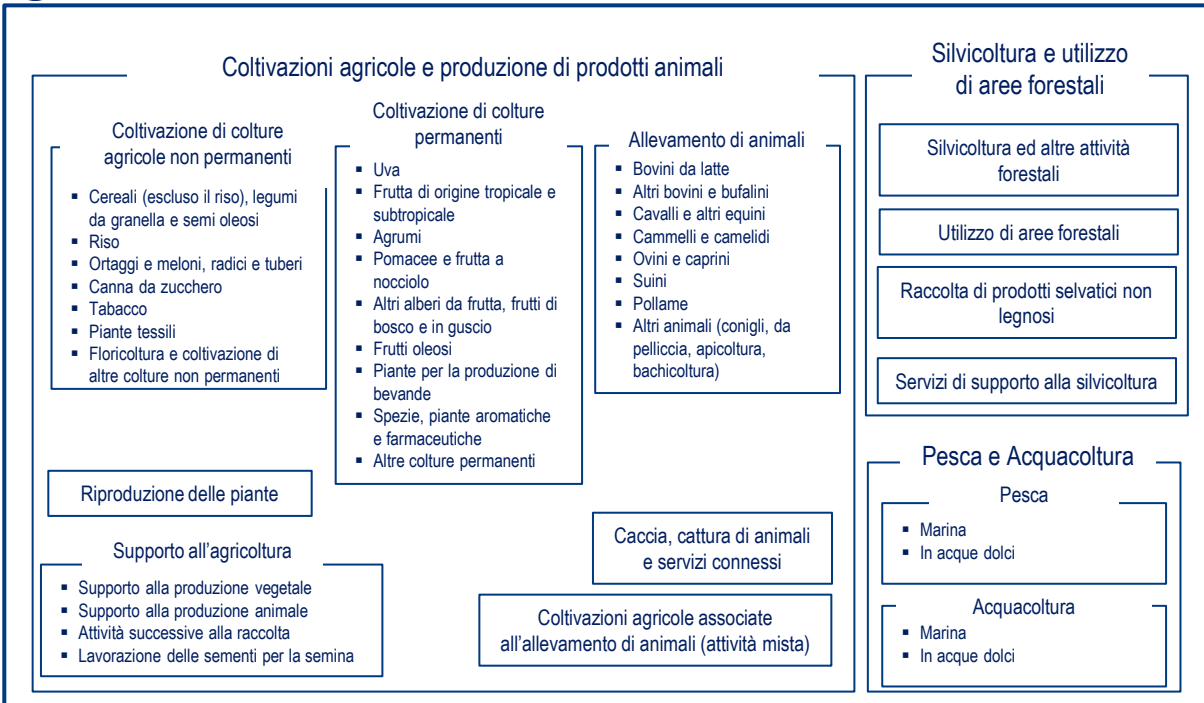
Coltivazioni agricole e produzione di prodotti animali

Coltivazione di colture agricole non permanenti

- Cereali (escluso il riso), legumi da granella e semi oleosi
- Riso
- Ortaggi e meloni, radici e tuberi
- Canna da zucchero
- Tabacco
- Piante tessili
- Floricoltura e coltivazione di altre colture non permanenti

Coltivazione di colture permanenti

- Uva
- Frutta di origine tropicale e subtropicale
- Agrumi
- Pomacee e frutta a nocciolo
- Altri alberi da frutta, frutti di bosco e in guscio
- Frutti oleosi
- Piante per la produzione di bevande
- Spezie, piante aromatiche e farmaceutiche
- Altre colture permanenti

Allevamento di animali

- Bovini da latte
- Altri bovini e bufalini
- Cavalli e altri equini
- Cammelli e camelidi
- Ovini e caprini
- Suini
- Pollame
- Altri animali (conigli, da pelliccia, apicoltura, bachicoltura)

Riproduzione delle piante

Supporto all'agricoltura

- Supporto alla produzione vegetale
- Supporto alla produzione animale
- Attività successive alla raccolta
- Lavorazione delle sementi per la semina

Caccia, cattura di animali e servizi connessi

Coltivazioni agricole associate all'allevamento di animali (attività mista)

Silvicoltura e utilizzo di aree forestali

Silvicoltura ed altre attività forestali

Utilizzo di aree forestali

Raccolta di prodotti selvatici non legnosi

Servizi di supporto alla silvicoltura

Pesca e Acquacoltura

Pesca

- Marina
- In acque dolci

Acquacoltura

- Marina
- In acque dolci